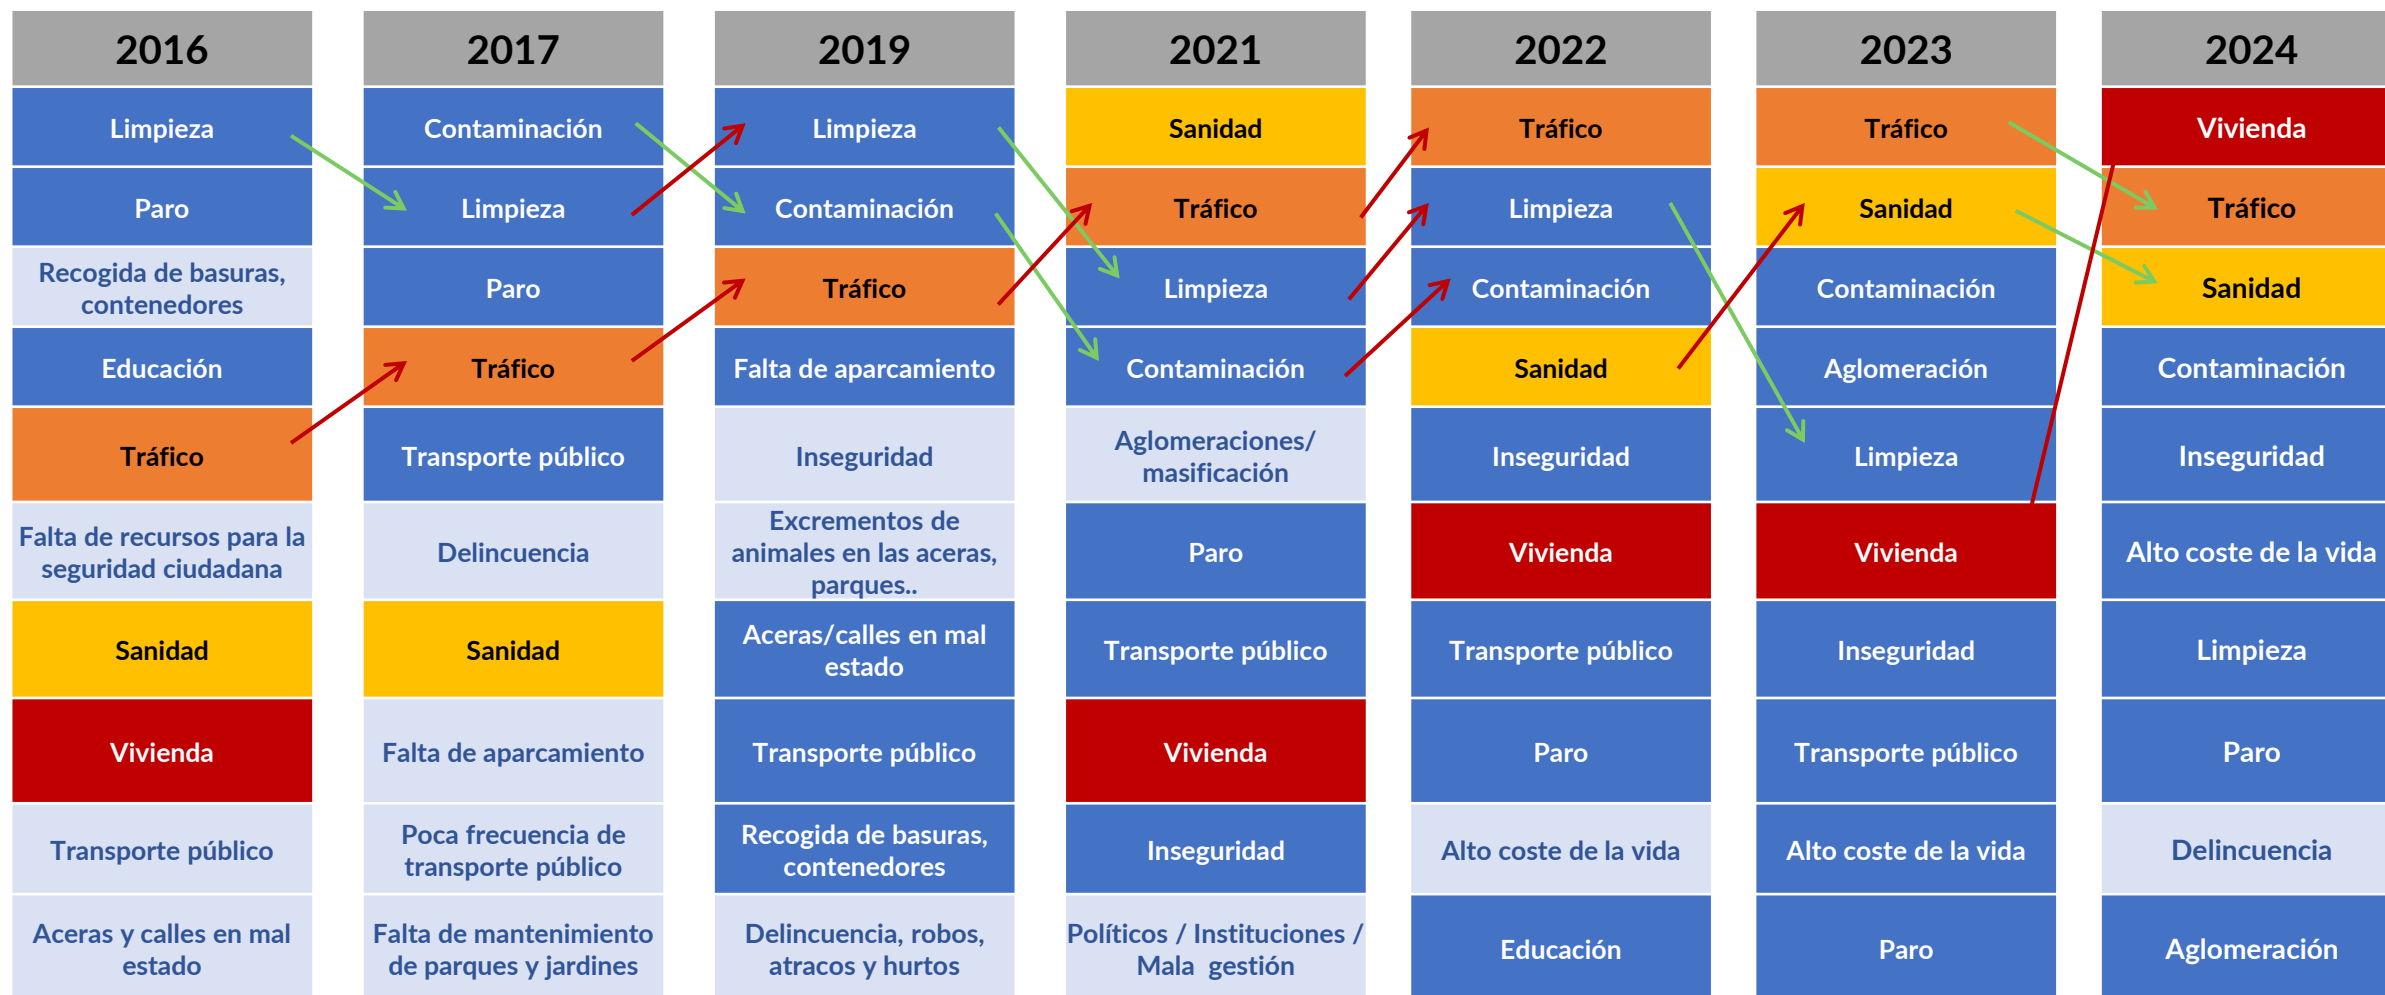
| 2016 | 2017 | 2019 | 2021 | 2022 | 2023 | 2024 |
|---|---|---|---|---|---|---|
| Limpieza | Contaminación | Limpieza | Sanidad | Tráfico | Tráfico | Vivienda |
| Paro | Limpieza | Contaminación | Tráfico | Limpieza | Sanidad | Tráfico |
| Recogida de basuras, contenedores | Paro | Tráfico | Limpieza | Contaminación | Contaminación | Sanidad |
| Educación | Tráfico | Falta de aparcamiento | Contaminación | Sanidad | Aglomeración | Contaminación |
| Tráfico | Transporte público | Inseguridad | Aglomeraciones/ masificación | Inseguridad | Limpieza | Inseguridad |
| Falta de recursos para la seguridad ciudadana | Delincuencia | Excrementos de animales en las aceras, parques.. | Paro | Vivienda | Vivienda | Alto coste de la vida |
| Sanidad | Sanidad | Aceras/calles en mal estado | Transporte público | Transporte público | Inseguridad | Limpieza |
| Vivienda | Falta de aparcamiento | Transporte público | Vivienda | Paro | Transporte público | Paro |
| Transporte público | Poca frecuencia de transporte público | Recogida de basuras, contenedores | Inseguridad | Alto coste de la vida | Alto coste de la vida | Delincuencia |
| Aceras y calles en mal estado | Falta de mantenimiento de parques y jardines | Delincuencia, robos, atracos y hurtos | Políticos / Instituciones / Mala gestión | Educación | Paro | Aglomeración |